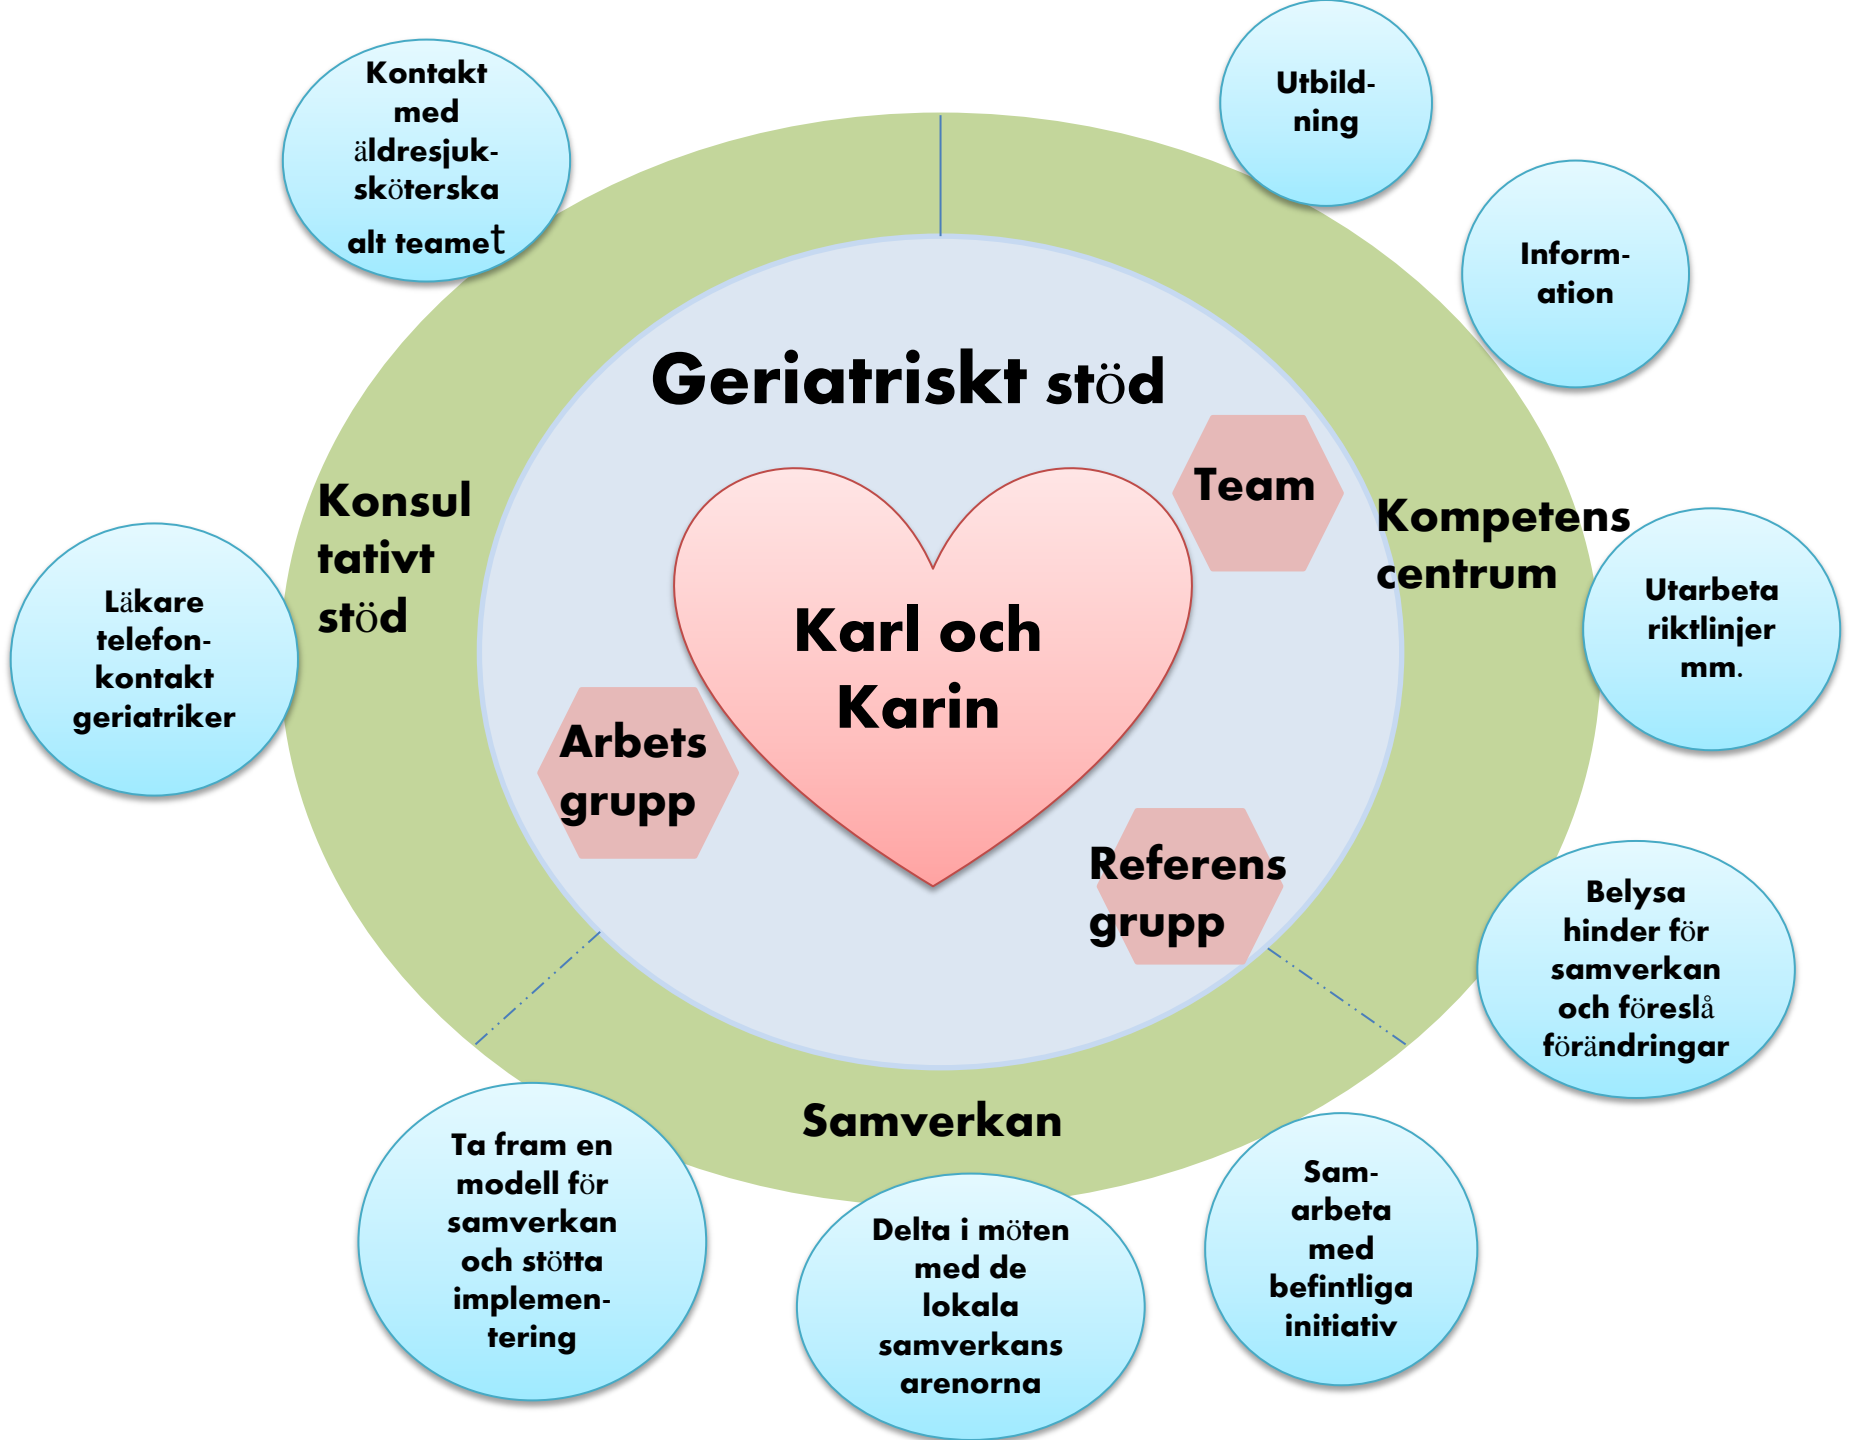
Kontakt med äldresjuksköterska alt teamet

Utbildning

Information

Geriatriskt stöd

Team

Konsul tativt stöd

Kompetens centrum

Läkare telefonkontakt geriatriker

Karl och Karin

Utarbeta riktlinjer mm.

Arbets grupp

Referens grupp

Belysa hinder för samverkan och föreslå förändringar

Samverkan

Ta fram en modell för samverkan och stötta implementering

Delta i möten med de lokala samverkans arenorna

Samarbeta med befintliga initiativ